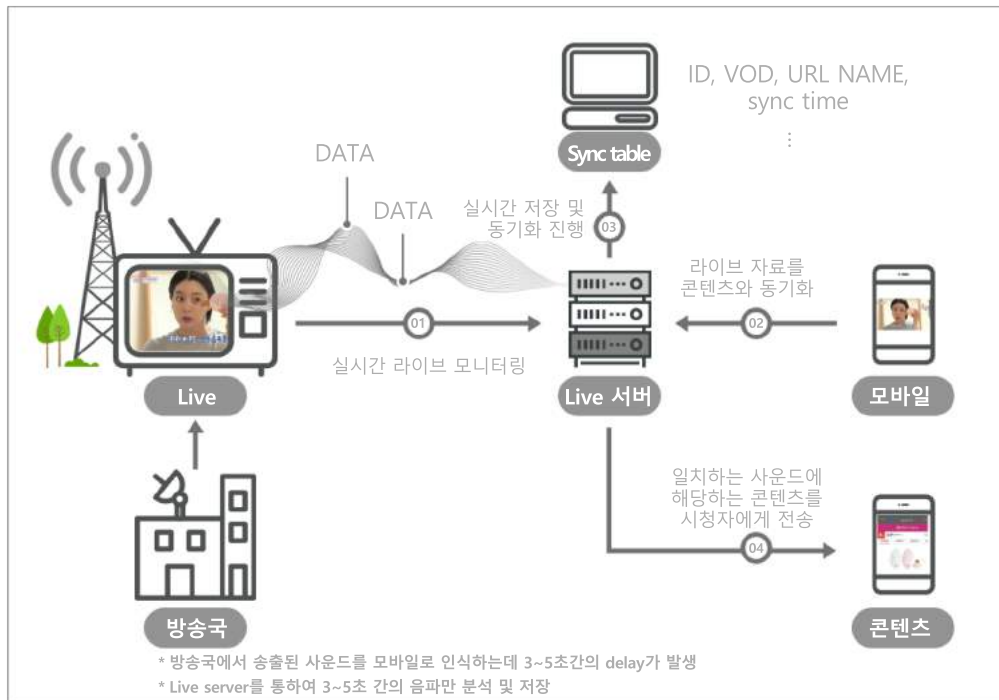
ID, VOD, URL NAME,
sync time
⋮

Sync table

DATA

DATA

실시간 저장 및
동기화 진행

03

라이브 자료를
콘텐츠와 동기화

01

02

실시간 라이브 모니터링

Live

Live 서버

모바일

일치하는 사운드에
해당하는 콘텐츠를
시청자에게 전송

04

방송국

콘텐츠

* 방송국에서 송출된 사운드를 모바일로 인식하는데 3~5초간의 delay가 발생
* Live server를 통하여 3~5초 간의 음파만 분석 및 저장